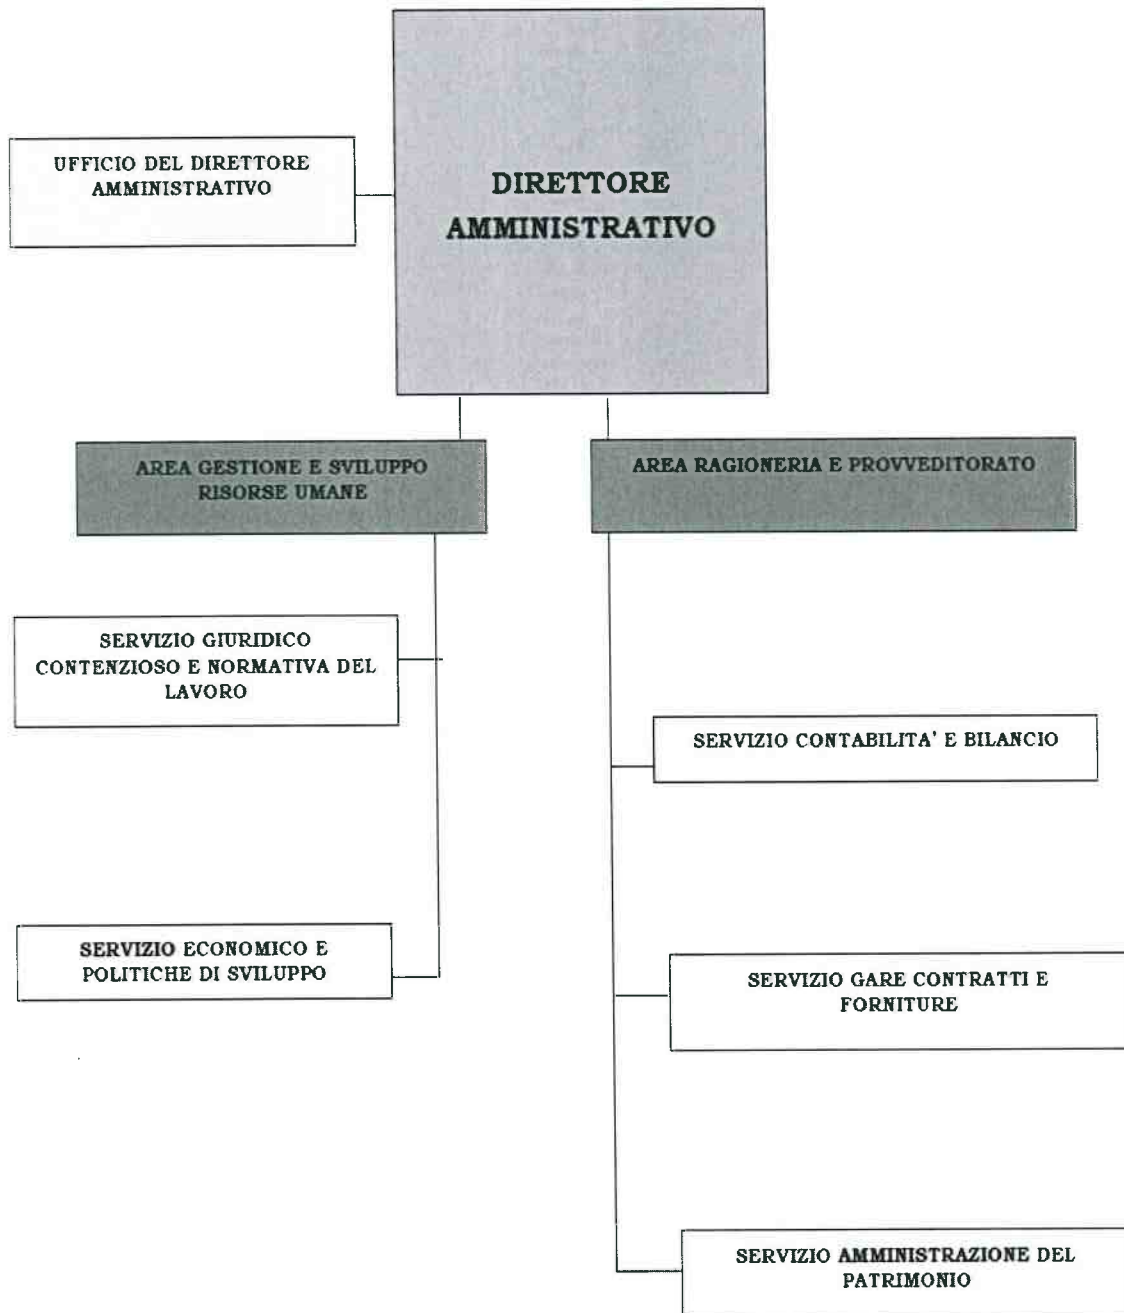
UFFICIO DEL DIRETTORE AMMINISTRATIVO

DIRETTORE AMMINISTRATIVO

AREA GESTIONE E SVILUPPO RISORSE UMANE

AREA RAGIONERIA E PROVVEDITORATO

SERVIZIO GIURIDICO CONTENZIOSO E NORMATIVA DEL LAVORO

SERVIZIO ECONOMICO E POLITICHE DI SVILUPPO

SERVIZIO CONTABILITA' E BILANCIO

SERVIZIO GARE CONTRATTI E FORNITURE

SERVIZIO AMMINISTRAZIONE DEL PATRIMONIO